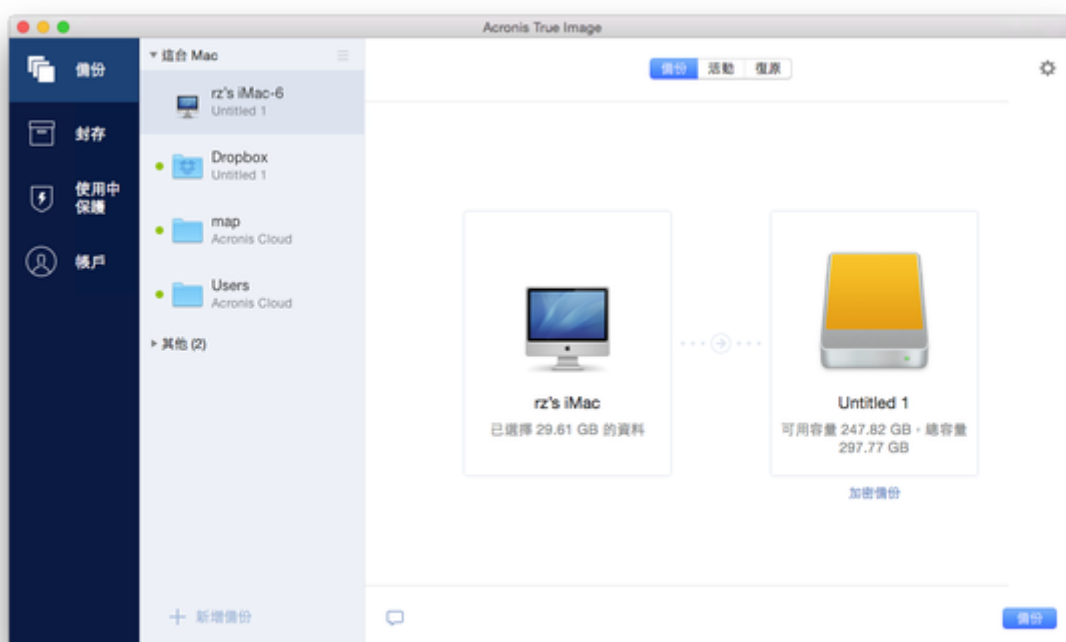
Acronis True Image

備份

封存

使用中保護

帳戶

▾ 這台 Mac

rz's iMac-6
Untitled 1

Dropbox
Untitled 1

map
Acronis Cloud

Users
Acronis Cloud

▸ 其他 (2)

+ 新增備份

備份 活動 復原

rz's iMac
已選擇 29.61 GB 的資料

Untitled 1
可用容量 247.82 GB，總容量 297.77 GB

加密備份

備份